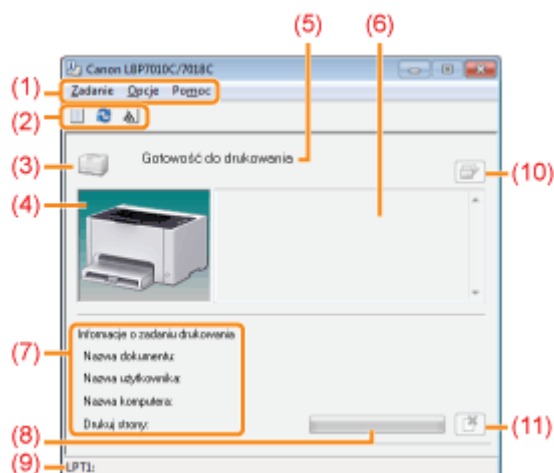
(5) (6)

Canon LBP7010C/7018C

(1) Zadanie Opcje Pomoc

(2)

(3) Gotowość do drukowania (10)

(4)

(7) Informacje o zadaniu drukowania

Nazwa dokumentu:

Nazwa użytkownika:

Nazwa komputera:

Drukuj strony:

(8) (11)

(9) LPT1: